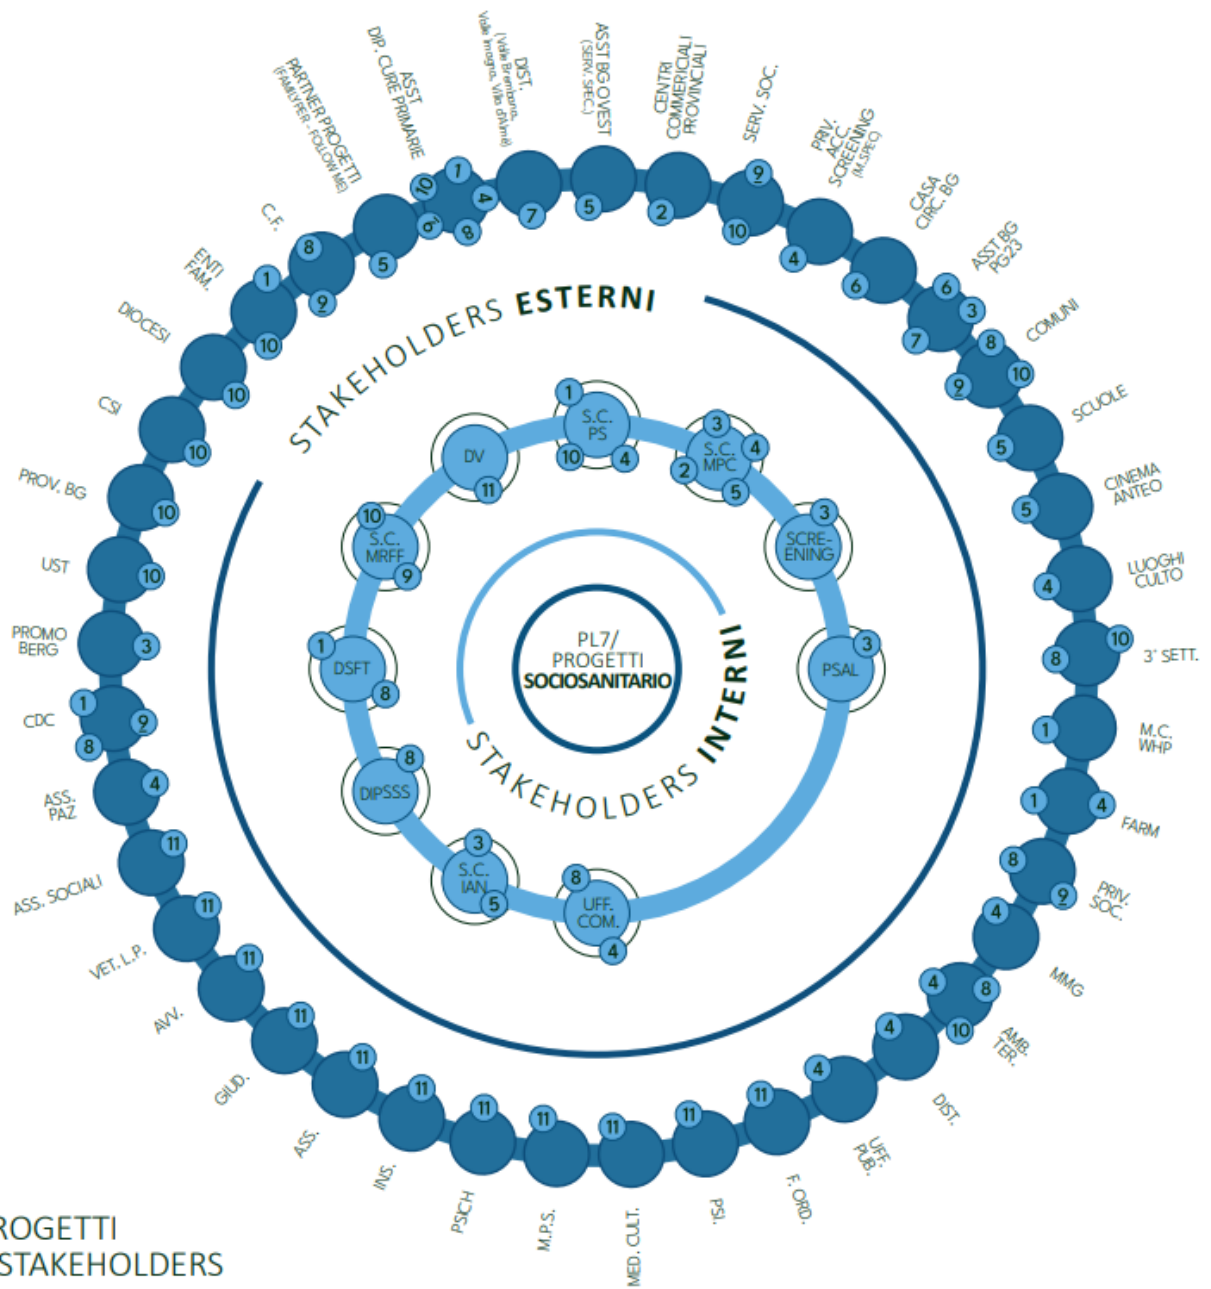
STAKEHOLDERS ESTERNI

STAKEHOLDERS INTERNI

PL7/ PROGETTI SOCIOSANITARIO

S.C. PS 1 10 4
S.C. MPC 3 4 2 5
SCREENING 3
PSAL 3
UFF. COM. 8 4
S.C. IAN 3 5
DIPSSS 8
DSFT 1 8
S.C. MRFF 10 9
DV 11

ASST BG OVEST (SERV. SPEC.) 5
CENTRI COMMERCIALI PROVINCIALI 2
SERV. SOC. 9 10
PRIV. ACC. SCREENING (M.SPEC) 4
CASA CIRC. BG 6
ASST BG PG23 6 3 7
COMUNI 8 10 9
SCUOLE 5
CINEMA ANTEO 5
LUOGHI CULTO 4
3' SETT. 10 8
M.C. WHP 1
FARM 1 4
PRIV. SOC. 8 9
MMG 4
AMB. TER. 4 8 10
DIST. 4
UFF. PUB. 4
F. ORD. 11
PSI. 11
MED. CULT. 11
M.P.S. 11
PSICH 11
INS. 11
ASS. 11
GIUD. 11
AVV. 11
VET. L.P. 11
ASS. SOCIALI 11
ASS. PAZ 4
CDC 1 9 8
PROMO BERG 3
UST 10
PROV. BG 10
CSI 10
DIOCESI 10
ENTI FAM. 1 10
C.F. 8 9 5
PARTNER PROGETTI (FAMILY FER. FOLLOW ME)
ASST DIP. CURE PRIMARIE 10 6 1 4 8
DIST. (Valle Brembana, Valle Imagna, Villa d'Almè) 7

ROGETTI
STAKEHOLDERS